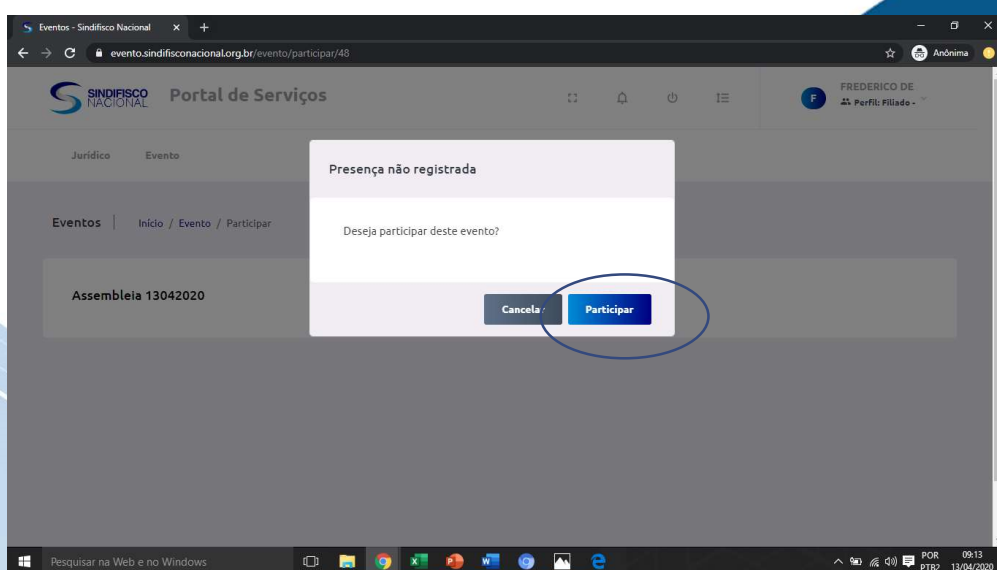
Eventos - Sindifisco Nacional

evento.sindifisconacional.org.br/evento/participar/48

Anônima

SINDIFISCO NACIONAL

Portal de Serviços

F

FREDERICO DE

Perfil: Filiado -

Jurídico

Evento

Eventos

Início / Evento / Participar

Assembleia 13042020

Presença não registrada

Deseja participar deste evento?

Cancelar

Participar

Pesquisar na Web e no Windows

POR PTB2

09:13 13/04/2020